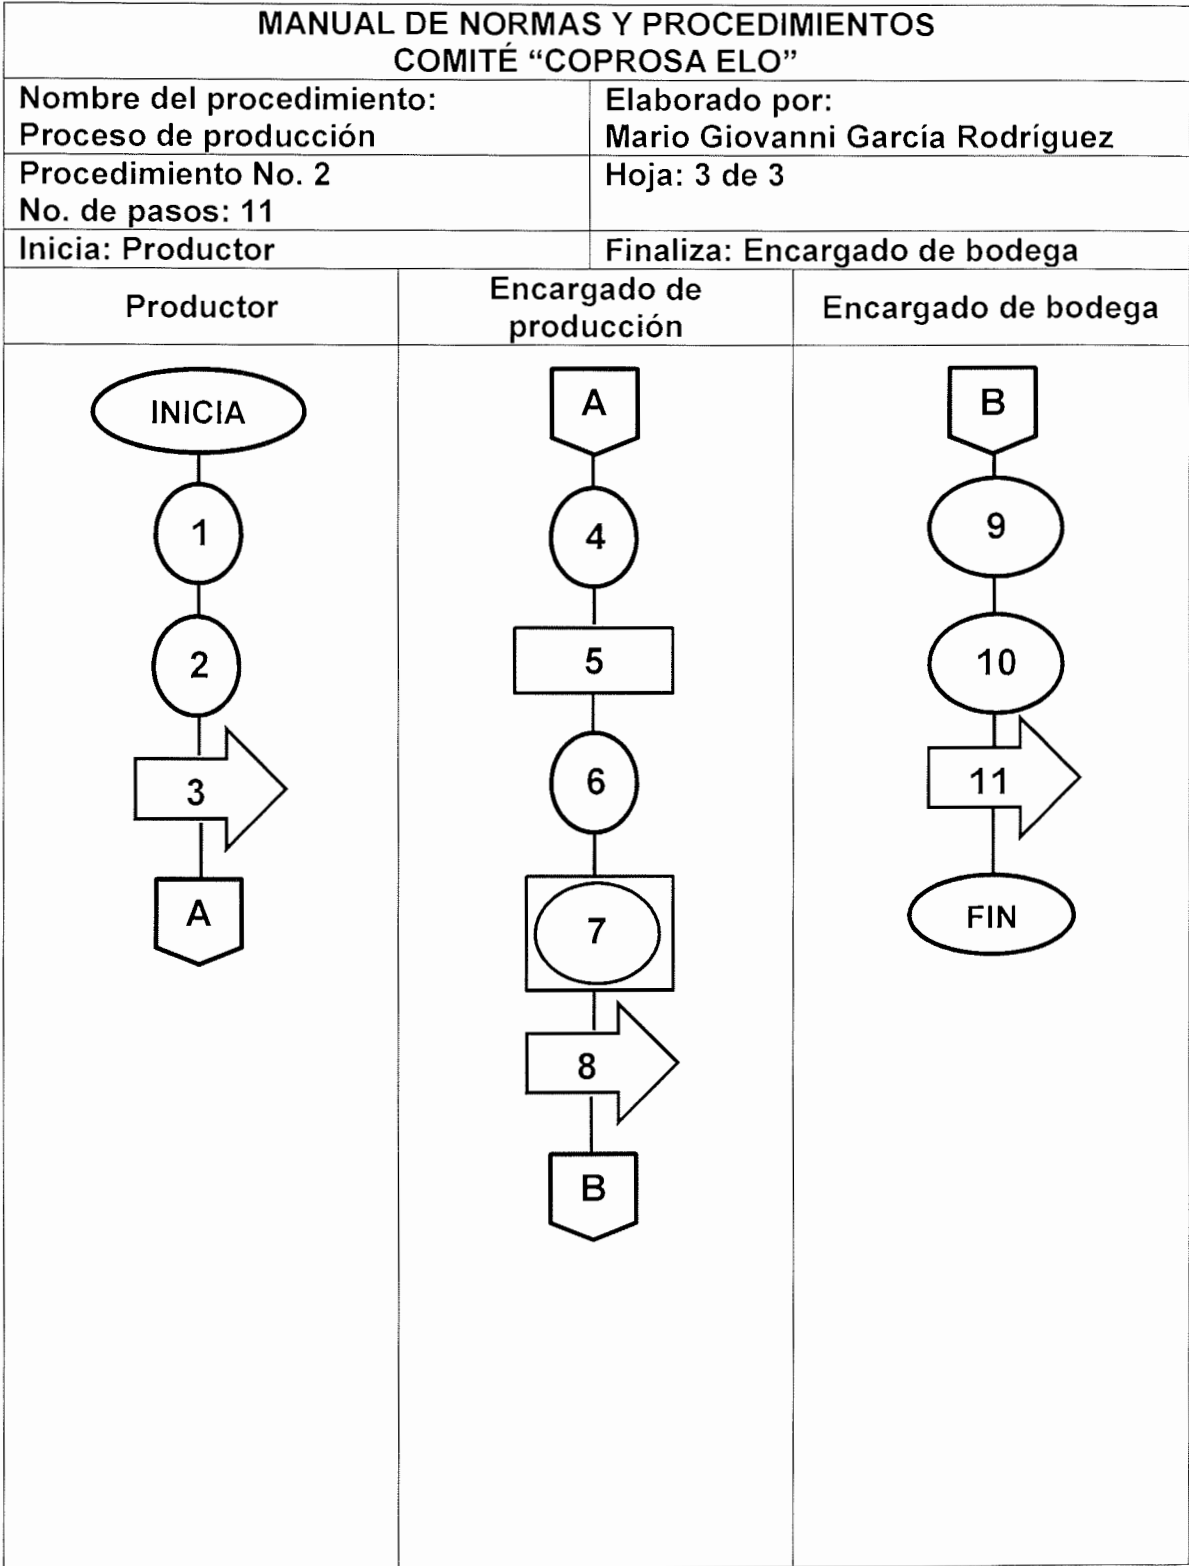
MANUAL DE NORMAS Y PROCEDIMIENTOS
COMITÉ "COPROSA ELO"

| Nombre del procedimiento: Proceso de producción | Elaborado por: Mario Giovanni García Rodríguez |
|---|---|
| Procedimiento No. 2 No. de pasos: 11 | Hoja: 3 de 3 |
| Inicia: Productor | Finaliza: Encargado de bodega |

| Productor | Encargado de producción | Encargado de bodega |
|---|---|---|
| INICIA, 1, 2, 3, A | A, 4, 5, 6, 7, 8, B | B, 9, 10, 11, FIN |